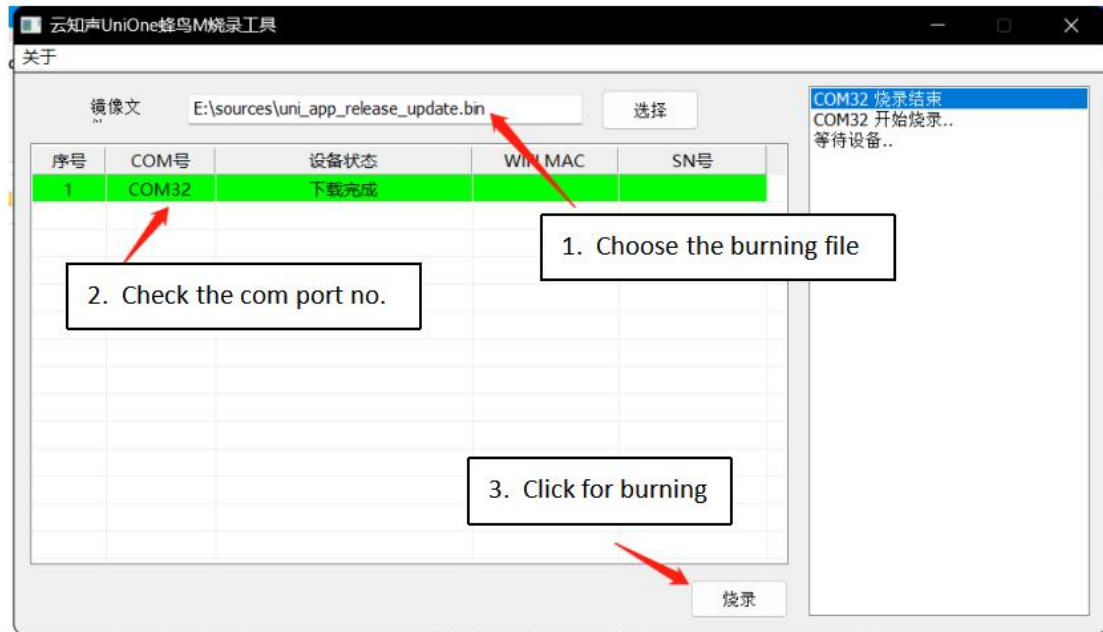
云知声UniOne蜂鸟M烧录工具

关于

镜像文

E:\sources\uni_app_release_update.bin

选择

| 序号 | COM号 | 设备状态 | WIFI MAC | SN号 |
|---|---|---|---|---|
| 1 | COM32 | 下载完成 | | |

COM32 烧录结束
COM32 开始烧录..
等待设备..

1. Choose the burning file

2. Check the com port no.

3. Click for burning

烧录